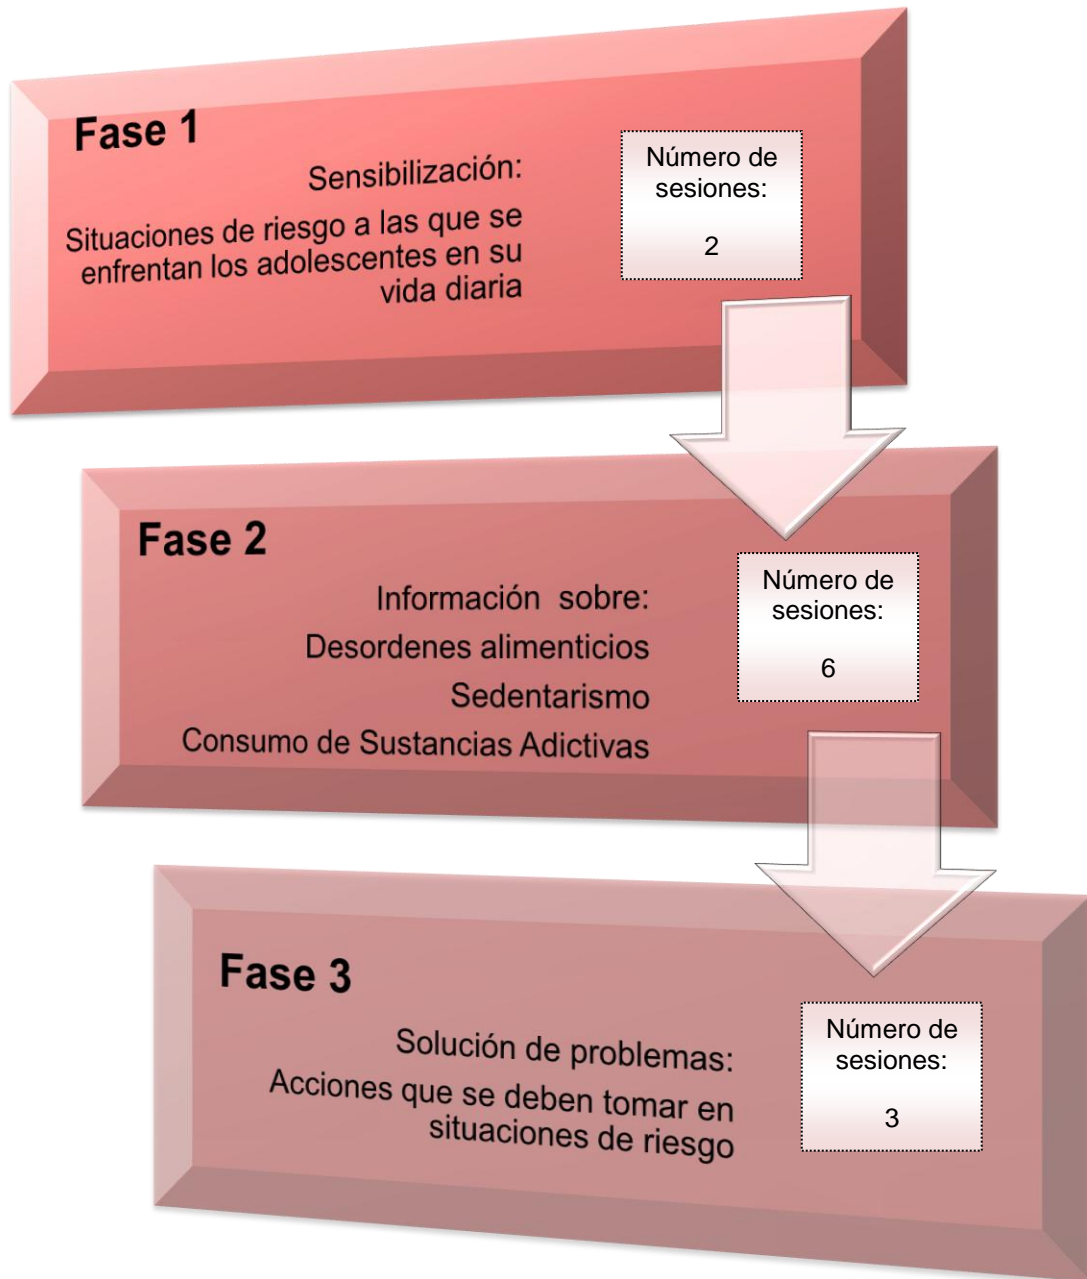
Fase 1

Sensibilización:

Situaciones de riesgo a las que se enfrentan los adolescentes en su vida diaria

Número de sesiones:

2

Fase 2

Información sobre:

Desordenes alimenticios

Sedentarismo

Consumo de Sustancias Adictivas

Número de sesiones:

6

Fase 3

Solución de problemas:

Acciones que se deben tomar en situaciones de riesgo

Número de sesiones:

3